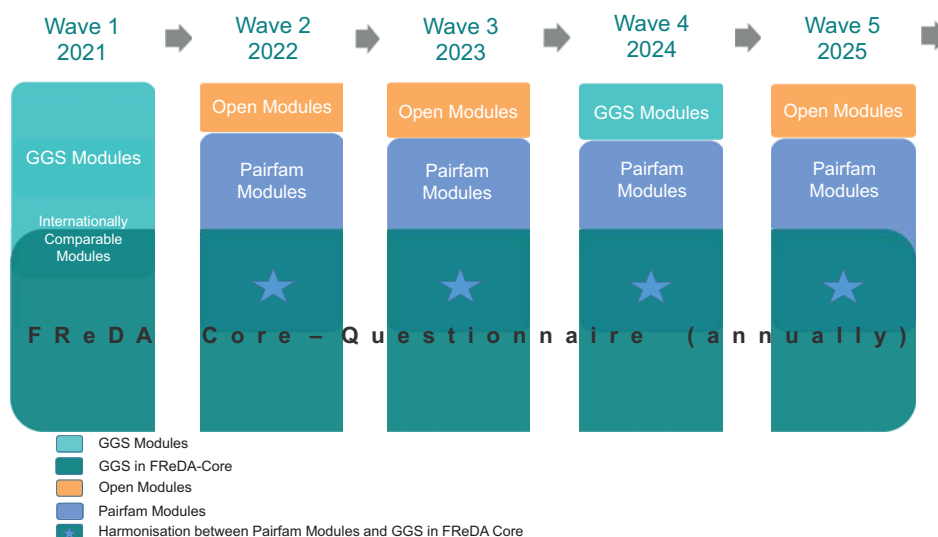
Wave 1
2021

Wave 2
2022

Wave 3
2023

Wave 4
2024

Wave 5
2025

GGS Modules

Internationally Comparable Modules

Open Modules

Pairfam Modules

Open Modules

Pairfam Modules

GGS Modules

Pairfam Modules

Open Modules

Pairfam Modules

FReDA Core – Questionnaire (annually)

GGS Modules
GGS in FReDA-Core
Open Modules
Pairfam Modules
Harmonisation between Pairfam Modules and GGS in FReDA Core